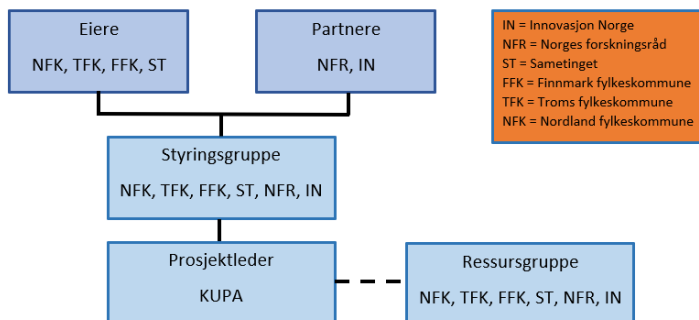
Eiere

NFK, TFK, FFK, ST

Partnere

NFR, IN

IN = Innovasjon Norge
NFR = Norges forskningsråd
ST = Sametinget
FFK = Finnmark fylkeskommune
TFK = Troms fylkeskommune
NFK = Nordland fylkeskommune

Styringsgruppe

NFK, TFK, FFK, ST, NFR, IN

Prosjektleder

KUPA

Ressursgruppe

NFK, TFK, FFK, ST, NFR, IN